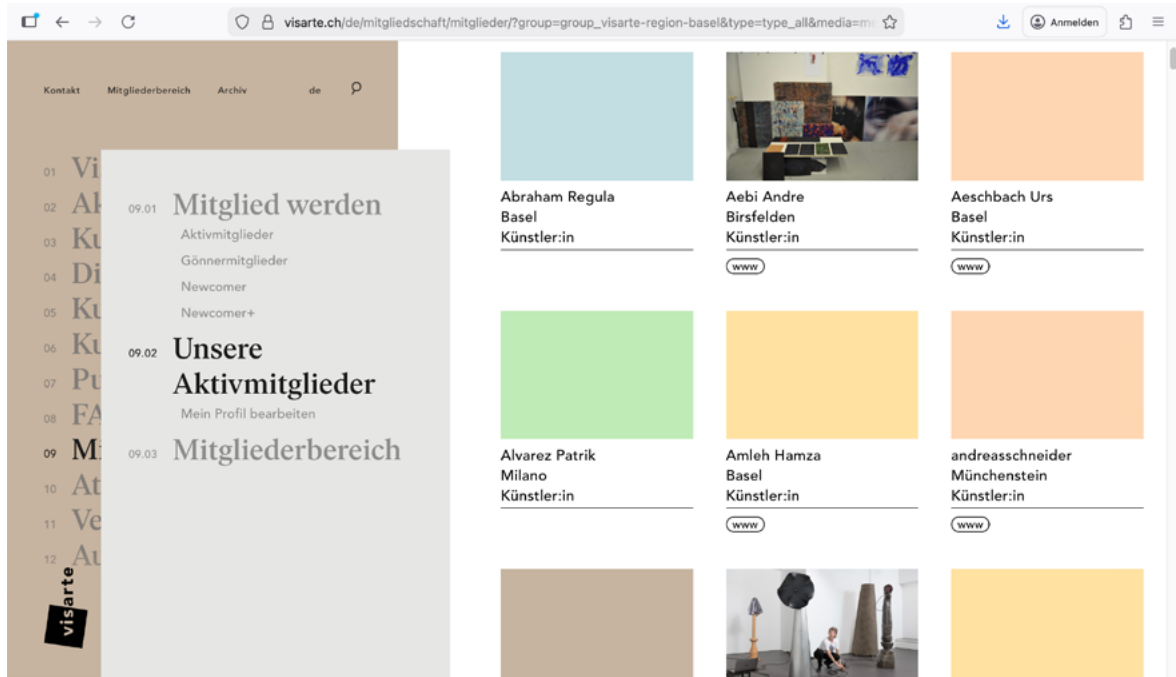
visarte.ch/de/mitgliedschaft/mitglieder/?group=group_visarte-region-basel&type=type_all&media=m

Anmelden

Kontakt Mitgliederbereich Archiv de

01 Vi
02 Ak
03 Ku
04 Di
05 Ku
06 Ku
07 Pu
08 FA
09 Mi
10 At
11 Ve
12 Au

visarte

09.01 Mitglied werden
Aktivmitglieder
Gönnermitglieder
Newcomer
Newcomer+

09.02 Unsere Aktivmitglieder
Mein Profil bearbeiten

09.03 Mitgliederbereich

Abraham Regula
Basel
Künstler:in

Aebi Andre
Birsfelden
Künstler:in
www

Aeschbach Urs
Basel
Künstler:in
www

Alvarez Patrik
Milano
Künstler:in

Amleh Hamza
Basel
Künstler:in
www

andreasschneider
Münchenstein
Künstler:in
www